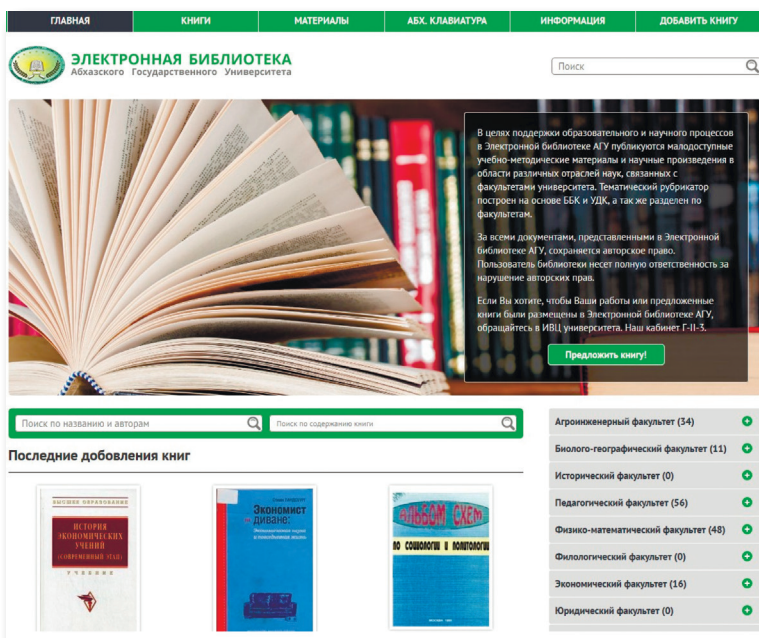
ГЛАВНАЯ | КНИГИ | МАТЕРИАЛЫ | АБХ. КЛАВИАТУРА | ИНФОРМАЦИЯ | ДОБАВИТЬ КНИГУ

ЭЛЕКТРОННАЯ БИБЛИОТЕКА
Абхазского Государственного Университета

Поиск

В целях поддержки образовательного и научного процессов в Электронной библиотеке АГУ публикуются малодоступные учебно-методические материалы и научные произведения в области различных отраслей наук, связанных с факультетами университета. Тематический рубрикатор построен на основе ББК и УДК, а так же разделен по факультетам.

За всеми документами, представленными в Электронной библиотеке АГУ, сохраняется авторское право. Пользователь библиотеки несет полную ответственность за нарушение авторских прав.

Если Вы хотите, чтобы Ваши работы или предложенные книги были размещены в Электронной библиотеке АГУ, обращайтесь в ИВЦ университета. Наш кабинет Г-II-3.

Предложить книгу!

Поиск по названию и авторам
Поиск по содержанию книги

Последние добовления книг

ВЫСШЕЕ ОБРАЗОВАНИЕ
ИСТОРИЯ ЭКОНОМИЧЕСКИХ УЧЕНИЙ (СОВРЕМЕННЫЙ ЭТАП)
УЧЕБНИК

Экономист на диване:
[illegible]

АЛЬБОМ СХЕМ
ПО СОЦИОЛОГИИ И ПОЛИТОЛОГИИ

Агроинженерный факультет (34)
Биолого-географический факультет (11)
Исторический факультет (0)
Педагогический факультет (56)
Физико-математический факультет (48)
Филологический факультет (0)
Экономический факультет (16)
Юридический факультет (0)